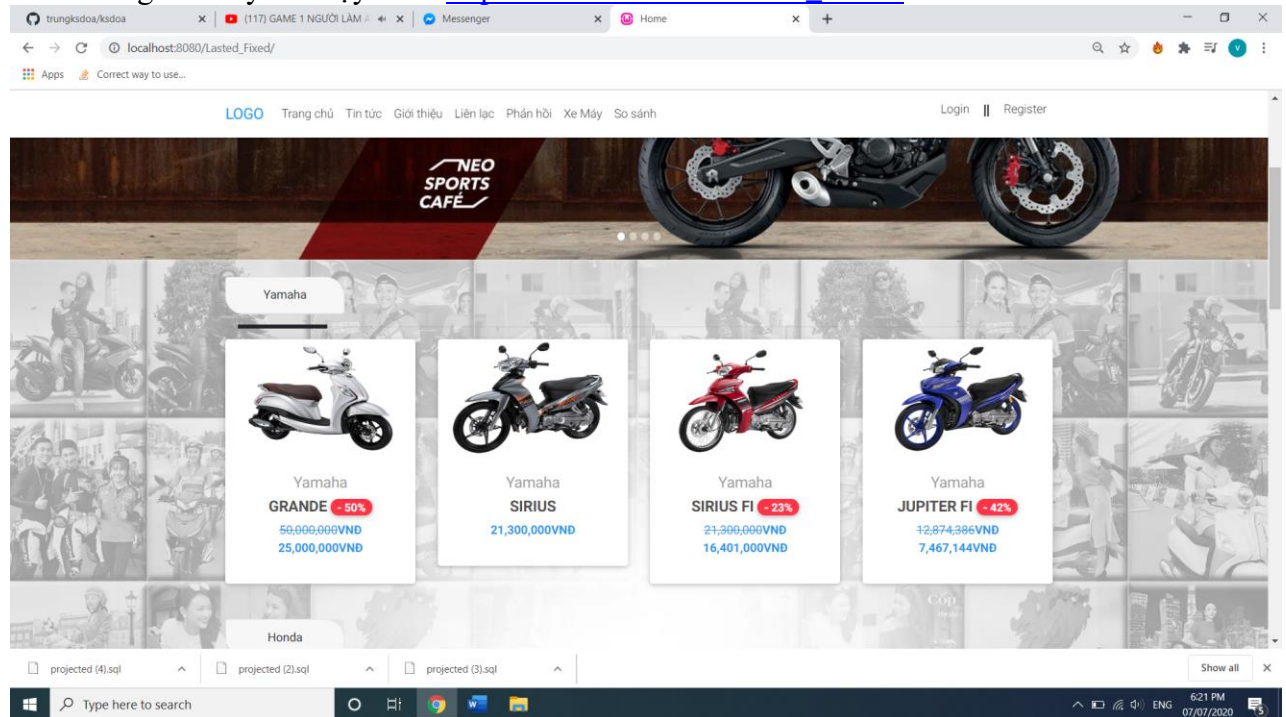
trungksdoa/ksdoa
(117) GAME 1 NGƯỜI LÀM
Messenger
Home
localhost:8080/Lasted_Fixed/
Apps
Correct way to use...

LOGO Trang chủ Tin tức Giới thiệu Liên lạc Phản hồi Xe Máy So sánh
Login || Register

NEO SPORTS CAFÉ

Yamaha

Yamaha
GRANDE - 50%
~~50,000,000VNĐ~~
25,000,000VNĐ

Yamaha
SIRIUS
21,300,000VNĐ

Yamaha
SIRIUS FI - 23%
~~21,300,000VNĐ~~
16,401,000VNĐ

Yamaha
JUPITER FI - 42%
~~12,874,386VNĐ~~
7,467,144VNĐ

Honda

projected (4).sql
projected (2).sql
projected (3).sql
Show all

Type here to search
ENG 6:21 PM 07/07/2020